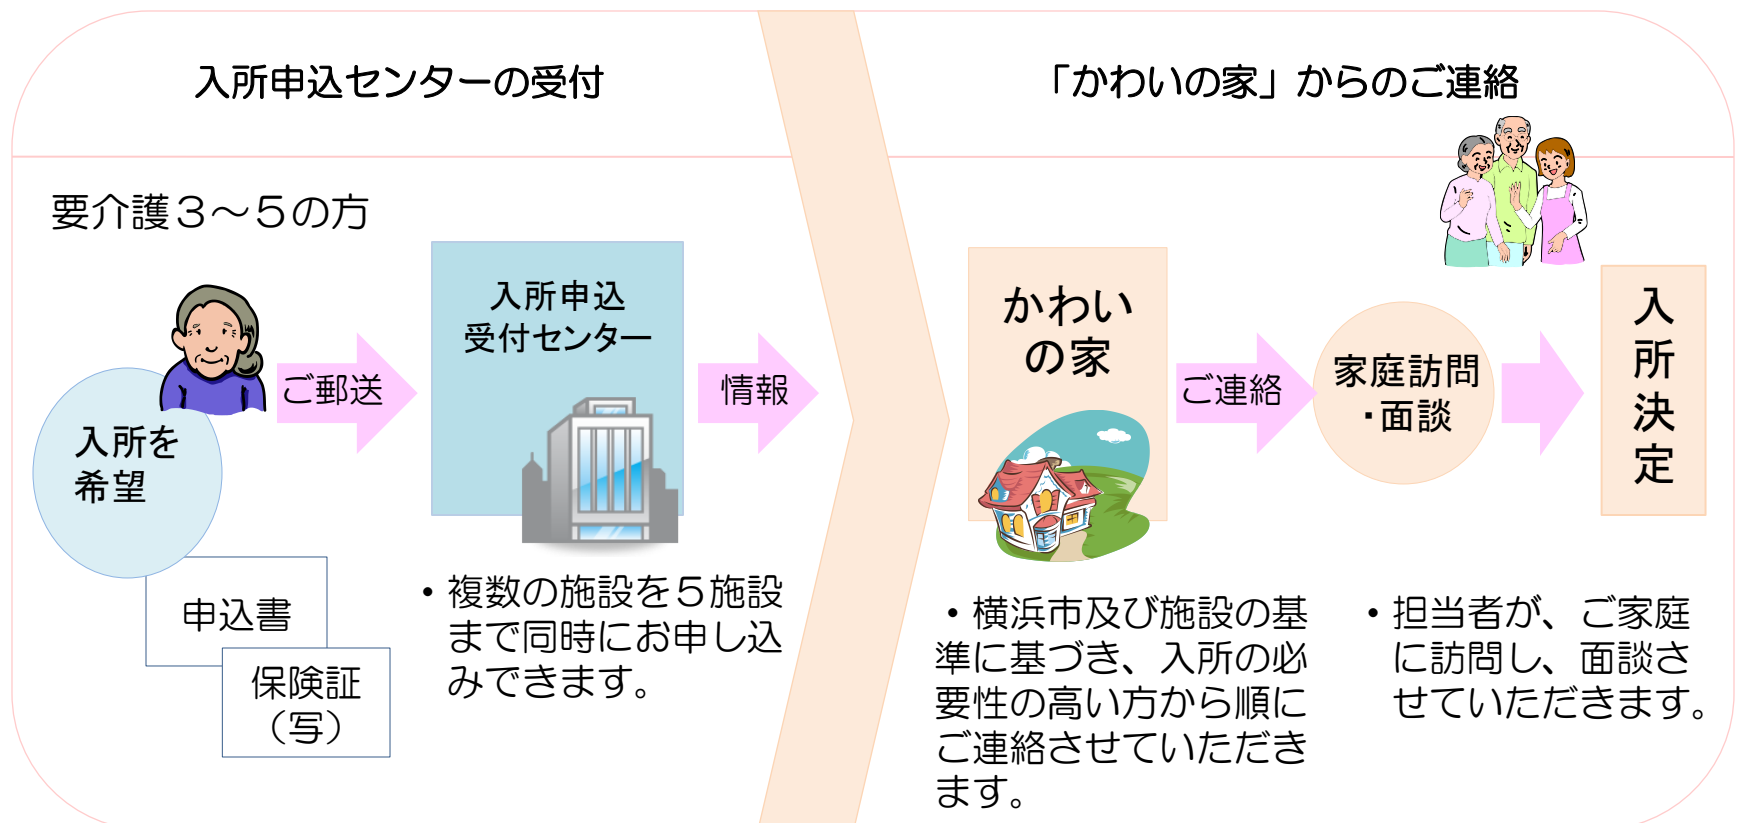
入所申込センターの受付

「かわいの家」からのご連絡

要介護３～５の方

入所を希望

ご郵送

入所申込受付センター

情報

申込書

保険証（写）

・複数の施設を５施設まで同時にお申し込みできます。

かわいの家

ご連絡

家庭訪問・面談

入所決定

・横浜市及び施設の基準に基づき、入所の必要性の高い方から順にご連絡させていただきます。

・担当者が、ご家庭に訪問し、面談させていただきます。